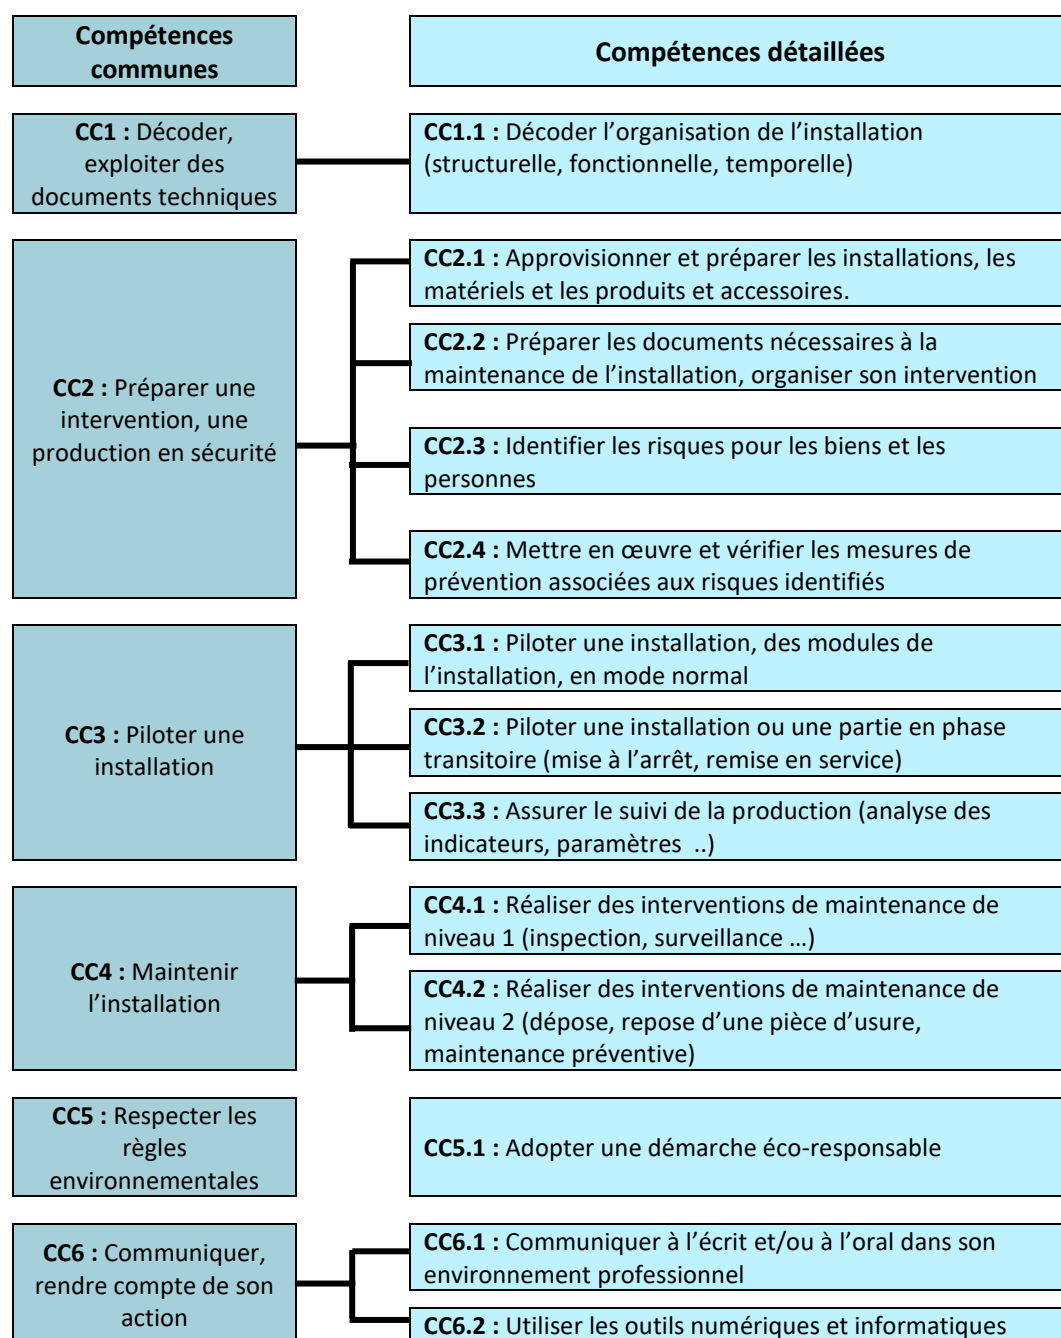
Compétences communes

Compétences détaillées

CC1 : Décoder, exploiter des documents techniques

CC1.1 : Décoder l'organisation de l'installation (structurelle, fonctionnelle, temporelle)

CC2 : Préparer une intervention, une production en sécurité

CC2.1 : Approvisionner et préparer les installations, les matériels et les produits et accessoires.

CC2.2 : Préparer les documents nécessaires à la maintenance de l'installation, organiser son intervention

CC2.3 : Identifier les risques pour les biens et les personnes

CC2.4 : Mettre en œuvre et vérifier les mesures de prévention associées aux risques identifiés

CC3 : Piloter une installation

CC3.1 : Piloter une installation, des modules de l'installation, en mode normal

CC3.2 : Piloter une installation ou une partie en phase transitoire (mise à l'arrêt, remise en service)

CC3.3 : Assurer le suivi de la production (analyse des indicateurs, paramètres ..)

CC4 : Maintenir l'installation

CC4.1 : Réaliser des interventions de maintenance de niveau 1 (inspection, surveillance …)

CC4.2 : Réaliser des interventions de maintenance de niveau 2 (dépose, repose d'une pièce d'usure, maintenance préventive)

CC5 : Respecter les règles environnementales

CC5.1 : Adopter une démarche éco-responsable

CC6 : Communiquer, rendre compte de son action

CC6.1 : Communiquer à l'écrit et/ou à l'oral dans son environnement professionnel

CC6.2 : Utiliser les outils numériques et informatiques